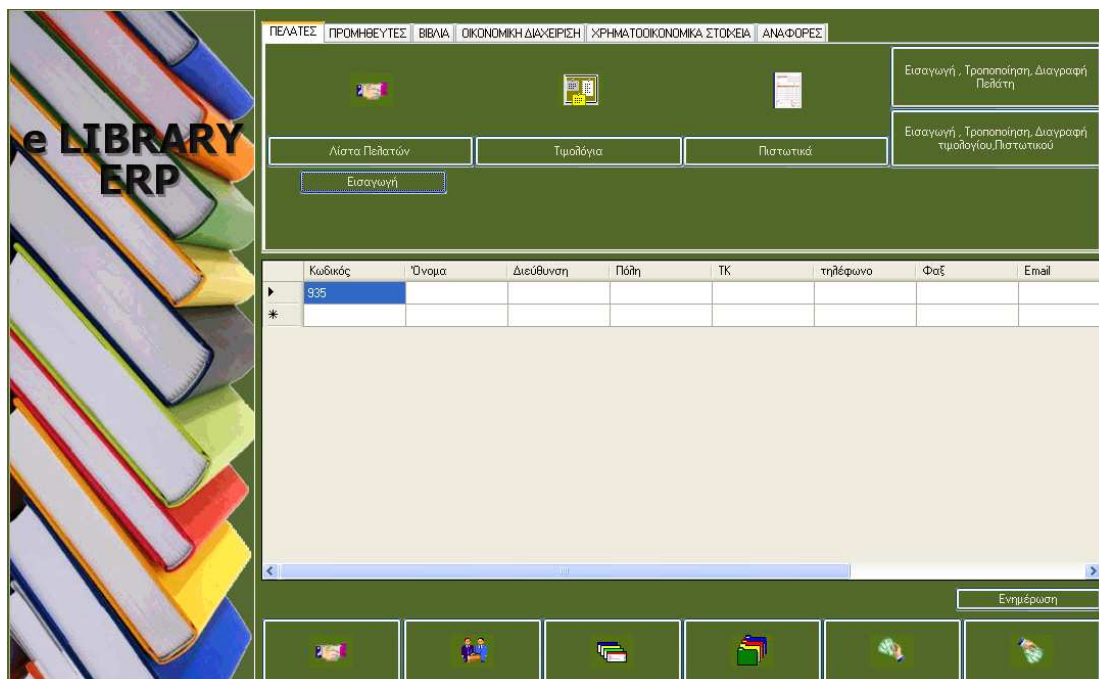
e LIBRARY ERP

ΠΕΛΑΤΕΣ | ΠΡΟΜΗΘΕΥΤΕΣ | ΒΙΒΛΙΑ | ΟΙΚΟΝΟΜΙΚΗ ΔΙΑΧΕΙΡΙΣΗ | ΧΡΗΜΑΤΟΟΙΚΟΝΟΜΙΚΑ ΣΤΟΙΧΕΙΑ | ΑΝΑΦΟΡΕΣ

Εισαγωγή , Τροποποίηση, Διαγραφή Πελάτη

Εισαγωγή , Τροποποίηση, Διαγραφή τιμολογίου,Πιστωτικού

Λίστα Πελατών

Τιμολόγια

Πιστωτικά

Εισαγωγή

| | Κωδικός | Όνομα | Διεύθυνση | Πόλη | ΤΚ | τηλέφωνο | Φαξ | Email |
|---|---|---|---|---|---|---|---|---|
| ▸ | 935 | | | | | | | |
| * | | | | | | | | |

Ενημέρωση